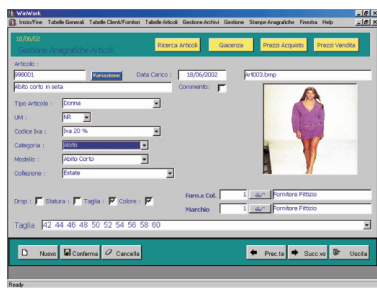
WinWork

Utente/Fine Tabelle Generali Tabelle Clienti/Fornitori Tabelle Articoli Gestione Archivi Gestione Stampe Anagrafiche Finestra Help

18/06/02

Gestione Anagrafiche Articoli

Ricerca Articoli Giacenze Prezzi Acquisto Prezzi Vendita

Articolo :

990001 Variazione Data Carico : 18/06/2002 Art003.bmp

Abito corto in seta Commento :

Tipo Articolo : Donna

UM : NR

Codice Iva : Iva 20 %

Categoria : Abito

Modello : Abito Corto

Collezione : Estate

Drop : Statura : Taglia : Colore :

Forn.e Col. 1 Fornitore Fittizio

Marchio 1 Fornitore Fittizio

Taglia 42 44 46 48 50 52 54 56 58 60

Nuovo Conferma Cancella

Prec.te Succ.vo Uscita

Ready